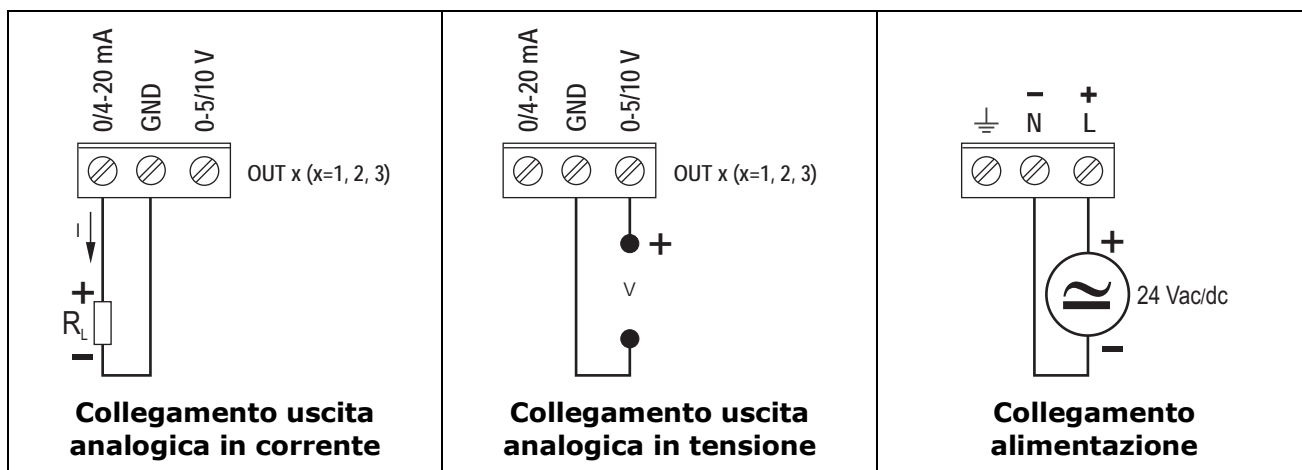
0/4-20 mA
GND
0-5/10 V

OUT x (x=1, 2, 3)

I

+

$R_L$

−

Collegamento uscita analogica in corrente

0/4-20 mA
GND
0-5/10 V

OUT x (x=1, 2, 3)

+

V

Collegamento uscita analogica in tensione

−
+
N
L

+

24 Vac/dc

−

Collegamento alimentazione